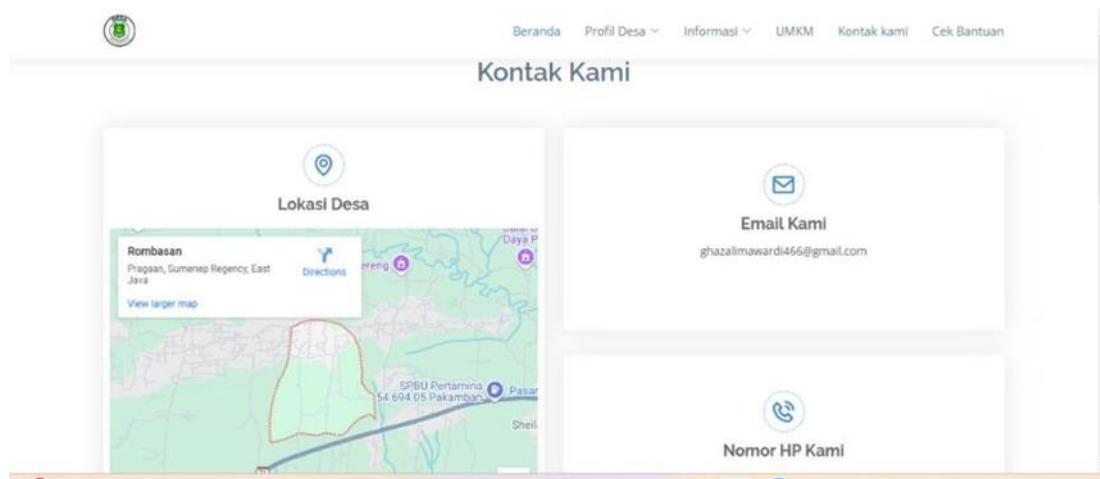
Beranda Profil Desa Informasi UMKM Kontak kami Cek Bantuan

Kontak Kami

Lokasi Desa

Rombasan
Pragaan, Sumenep Regency, East Java
Directions
View larger map

Daya P
ereng
SPBU Pertamina 54.694.05 Pakamban
Pasar
Shell

Email Kami
ghazalimawardi466@gmail.com

Nomor HP Kami